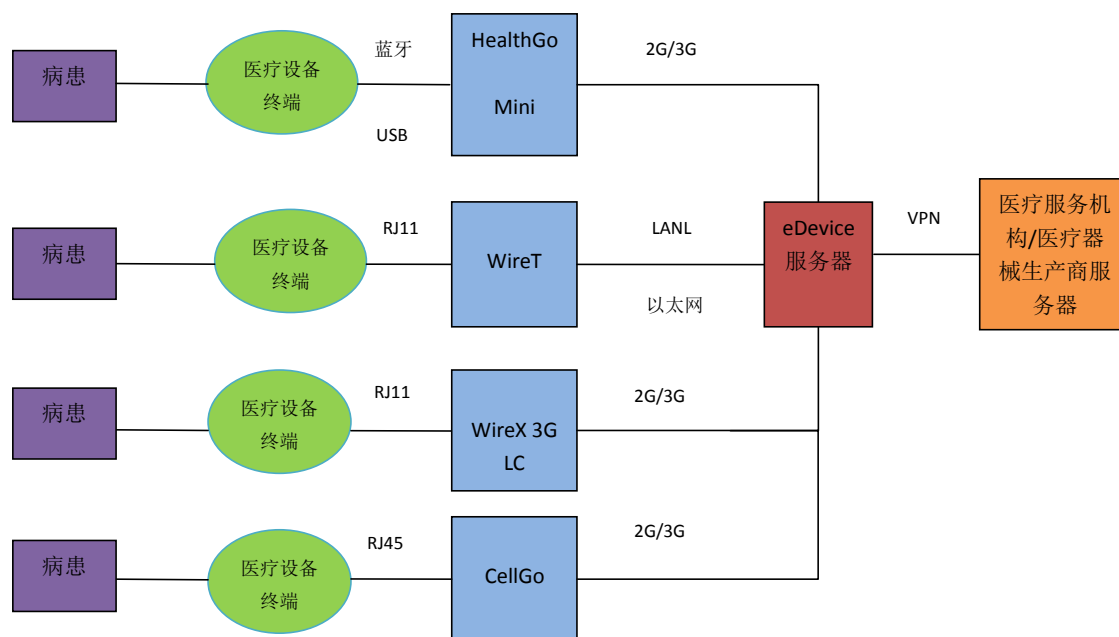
病患

医疗设备终端

蓝牙

USB

HealthGo Mini

2G/3G

病患

医疗设备终端

RJ11

WireT

LANL

以太网

eDevice 服务器

VPN

医疗服务机构/医疗器械生产商服务器

病患

医疗设备终端

RJ11

WireX 3G LC

2G/3G

病患

医疗设备终端

RJ45

CellGo

2G/3G